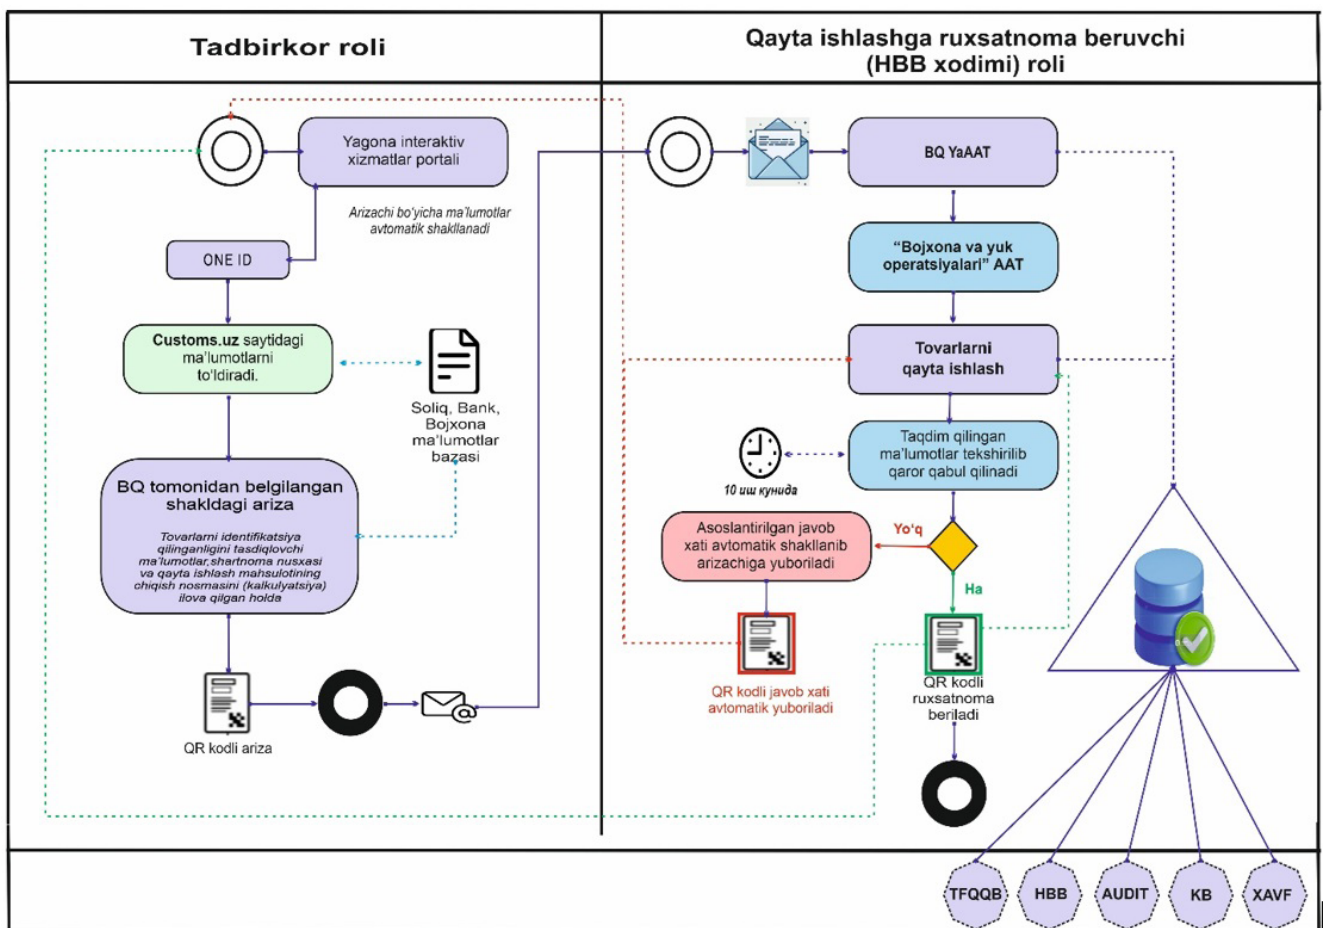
Tadbirkor roli

Qayta ishlashga ruxsatnoma beruvchi (HBB xodimi) roli

Yagona interaktiv xizmatlar portali

Arizachi bo'yicha ma'lumotlar avtomatik shakllanadi

ONE ID

Customs.uz saytidagi ma'lumotlarni to'ldiradi.

Soliq, Bank, Bojxona ma'lumotlar bazasi

BQ tomonidan belgilangan shakldagi ariza

Tovarlarni identifikatsiya qilinganligini tasdiqlovchi ma'lumotlar,shartnoma nusxasi va qayta ishlash mahsulotining chiqish nosmasini (kalkulyatsiya) ilova qilgan holda

QR kodli ariza

BQ YaAAT

"Bojxona va yuk operatsiyalari" AAT

Tovarlarni qayta ishlash

Taqdim qilingan ma'lumotlar tekshirilib qaror qabul qilinadi

10 иш кунида

Asoslantirilgan javob xati avtomatik shakllanib arizachiga yuboriladi

Yo'q

Ha

QR kodli javob xati avtomatik yuboriladi

QR kodli ruxsatnoma beriladi

TFQQB

HBB

AUDIT

KB

XAVF